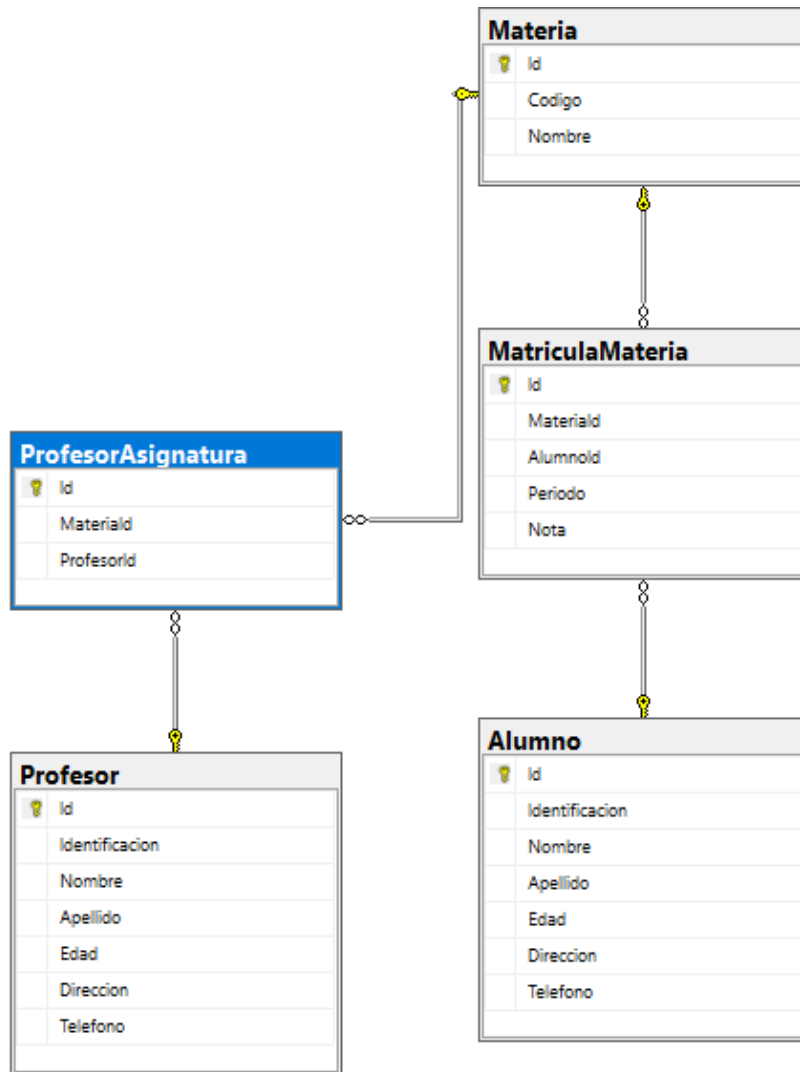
Materia
Id
Codigo
Nombre

MatriculaMateria
Id
MateriaId
AlumnoId
Periodo
Nota

ProfesorAsignatura
Id
MateriaId
ProfesorId

Profesor
Id
Identificacion
Nombre
Apellido
Edad
Direccion
Telefono

Alumno
Id
Identificacion
Nombre
Apellido
Edad
Direccion
Telefono